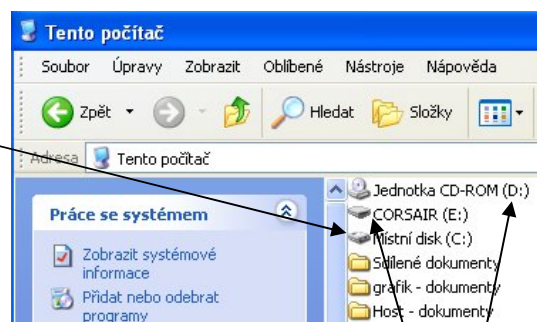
Tento počítač

Soubor Úpravy Zobrazit Oblíbené Nástroje Nápověda

Zpět Hledat Složky

Adresa Tento počítač

Práce se systémem

Zobrazit systémové informace

Přidat nebo odebrat programy

Jednotka CD-ROM (D:)
CORSAIR (E:)
Místní disk (C:)
Sdílené dokumenty
grafik - dokumenty
Host - dokumenty